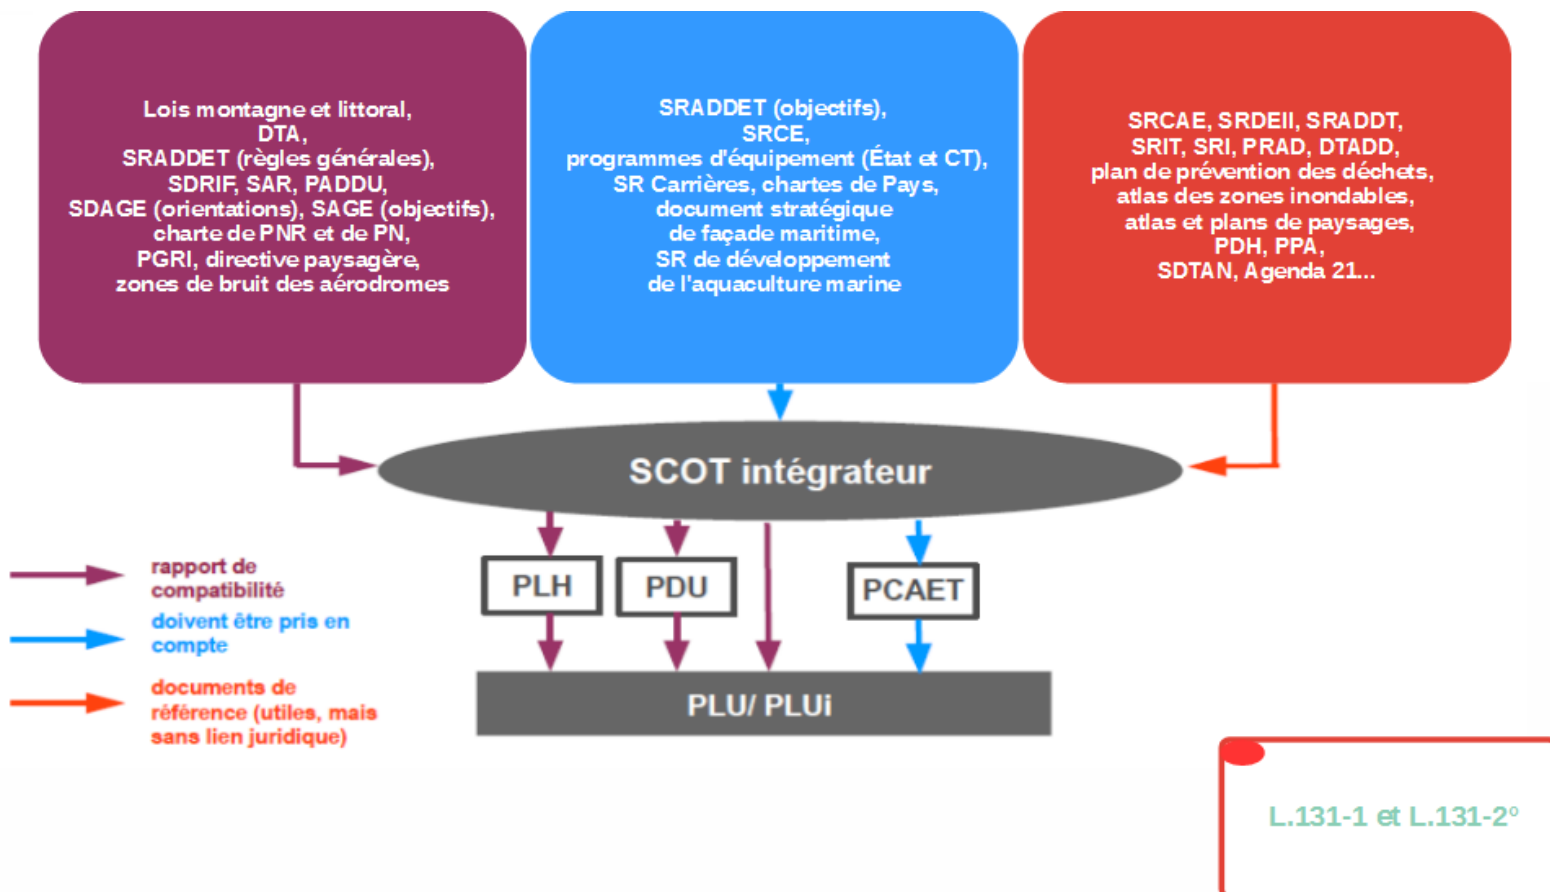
Lois montagne et littoral,
DTA,
SRADDET (règles générales),
SDRIF, SAR, PADDU,
SDAGE (orientations), SAGE (objectifs),
charte de PNR et de PN,
PGRI, directive paysagère,
zones de bruit des aérodromes

SRADDET (objectifs),
SRCE,
programmes d'équipement (État et CT),
SR Carrières, chartes de Pays,
document stratégique
de façade maritime,
SR de développement
de l'aquaculture marine

SRCAE, SRDEII, SRADDT,
SRIT, SRI, PRAD, DTADD,
plan de prévention des déchets,
atlas des zones inondables,
atlas et plans de paysages,
PDH, PPA,
SDTAN, Agenda 21...

SCOT intégrateur

rapport de compatibilité

doivent être pris en compte

documents de référence (utiles, mais sans lien juridique)

PLH

PDU

PCAET

PLU/ PLUi

L.131-1 et L.131-2°